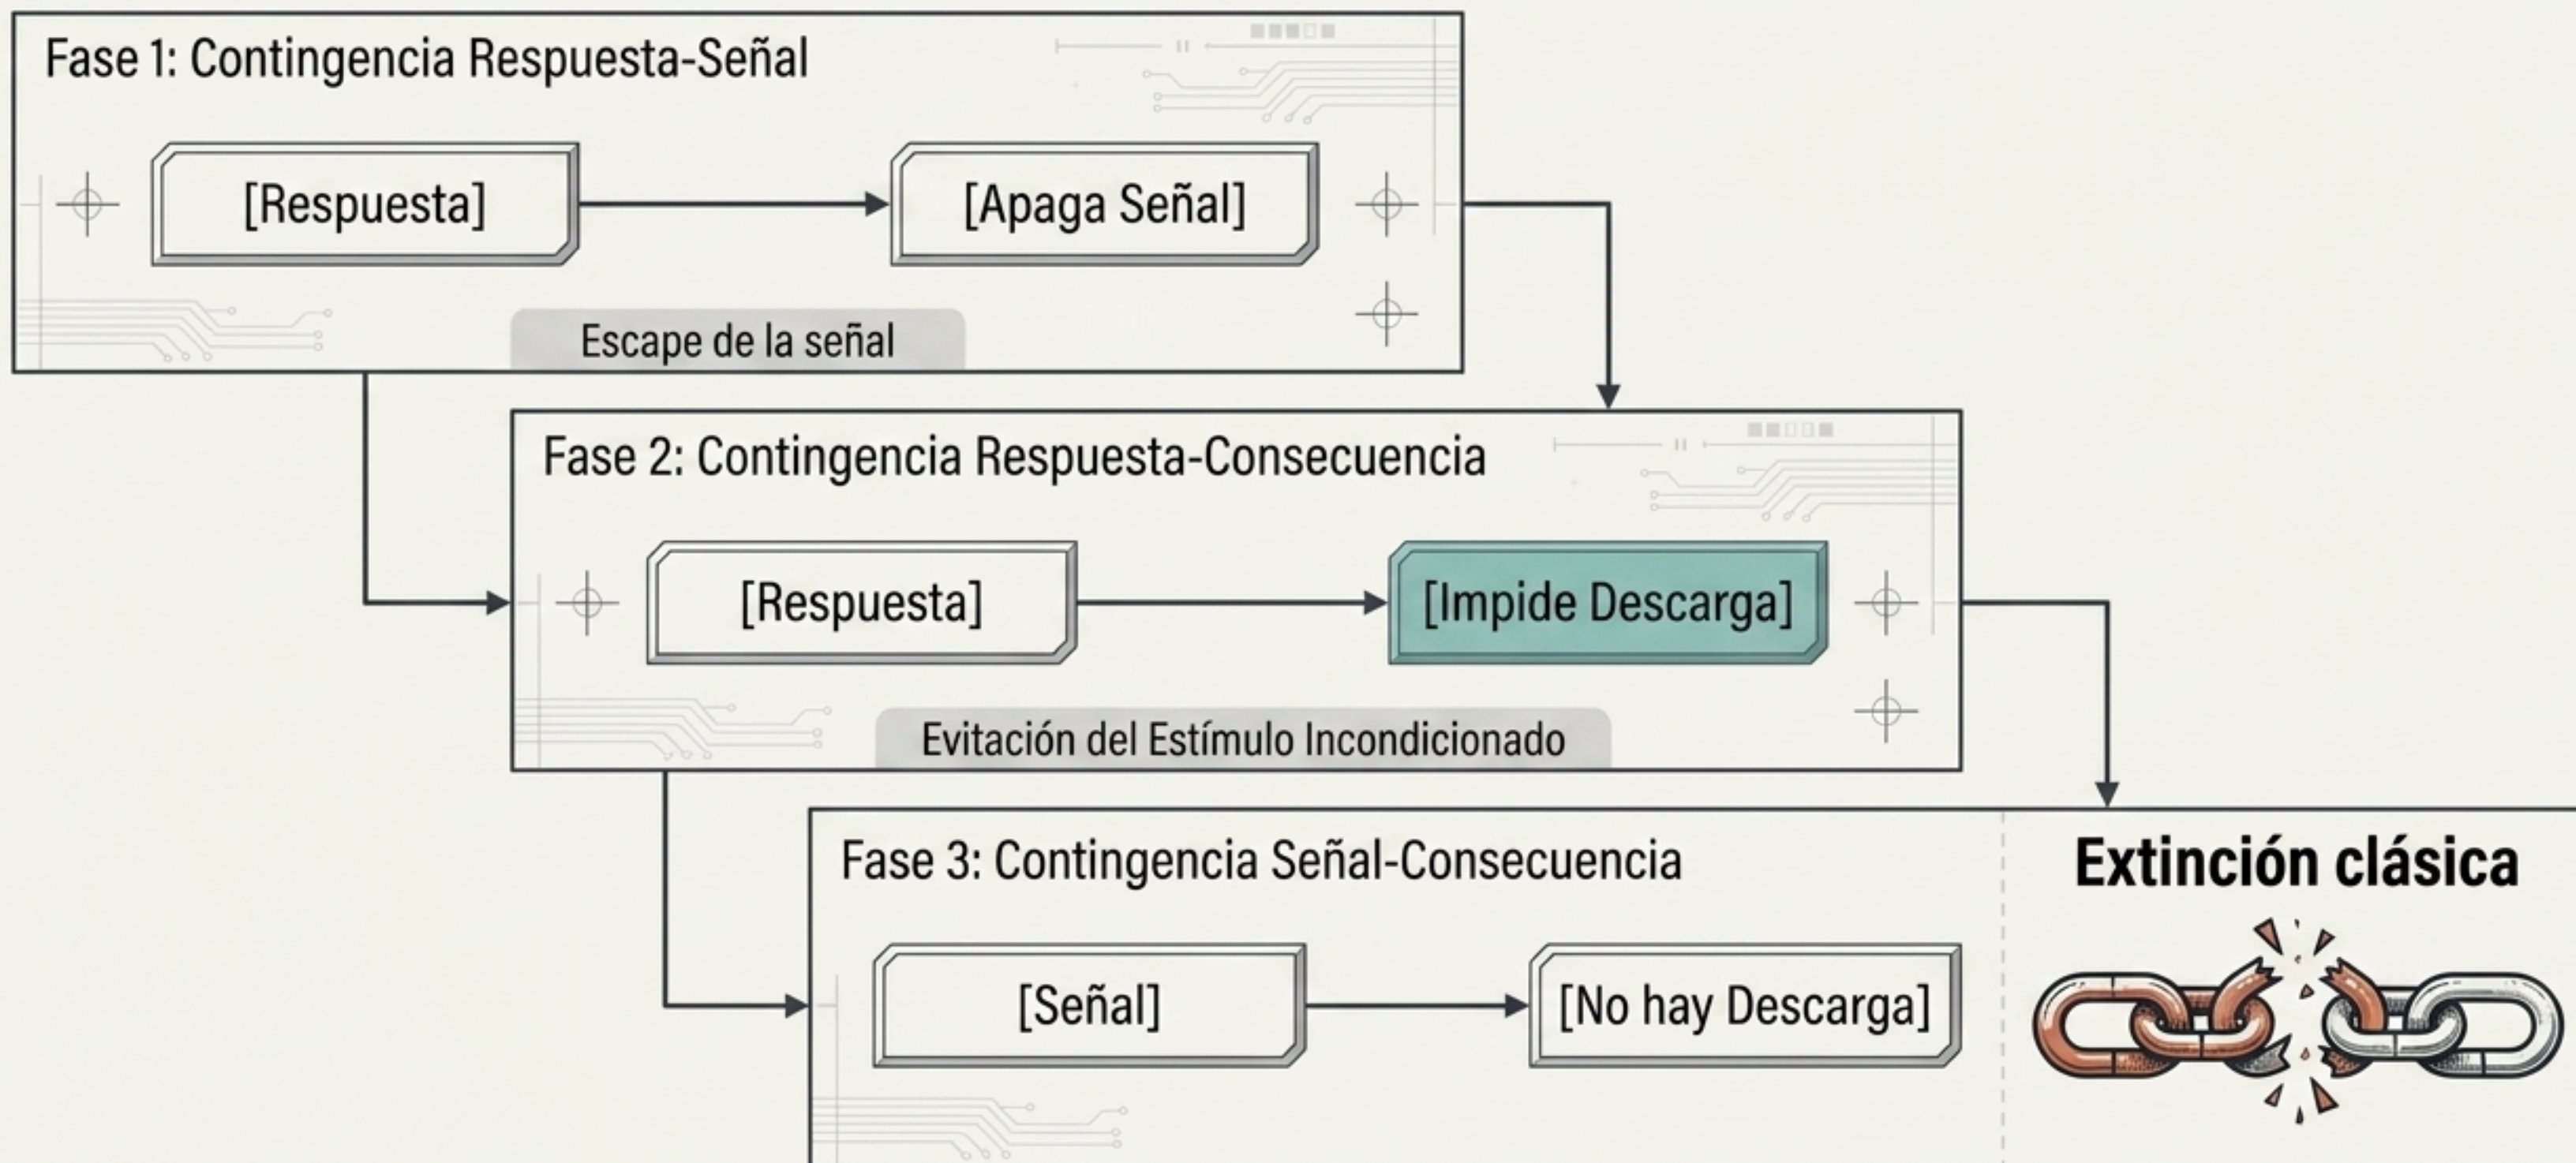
Fase 1: Contingencia Respuesta-Señal

[Respuesta]

[Apaga Señal]

Escape de la señal

Fase 2: Contingencia Respuesta-Consecuencia

[Respuesta]

[Impide Descarga]

Evitación del Estímulo Incondicionado

Fase 3: Contingencia Señal-Consecuencia

[Señal]

[No hay Descarga]

Extinción clásica